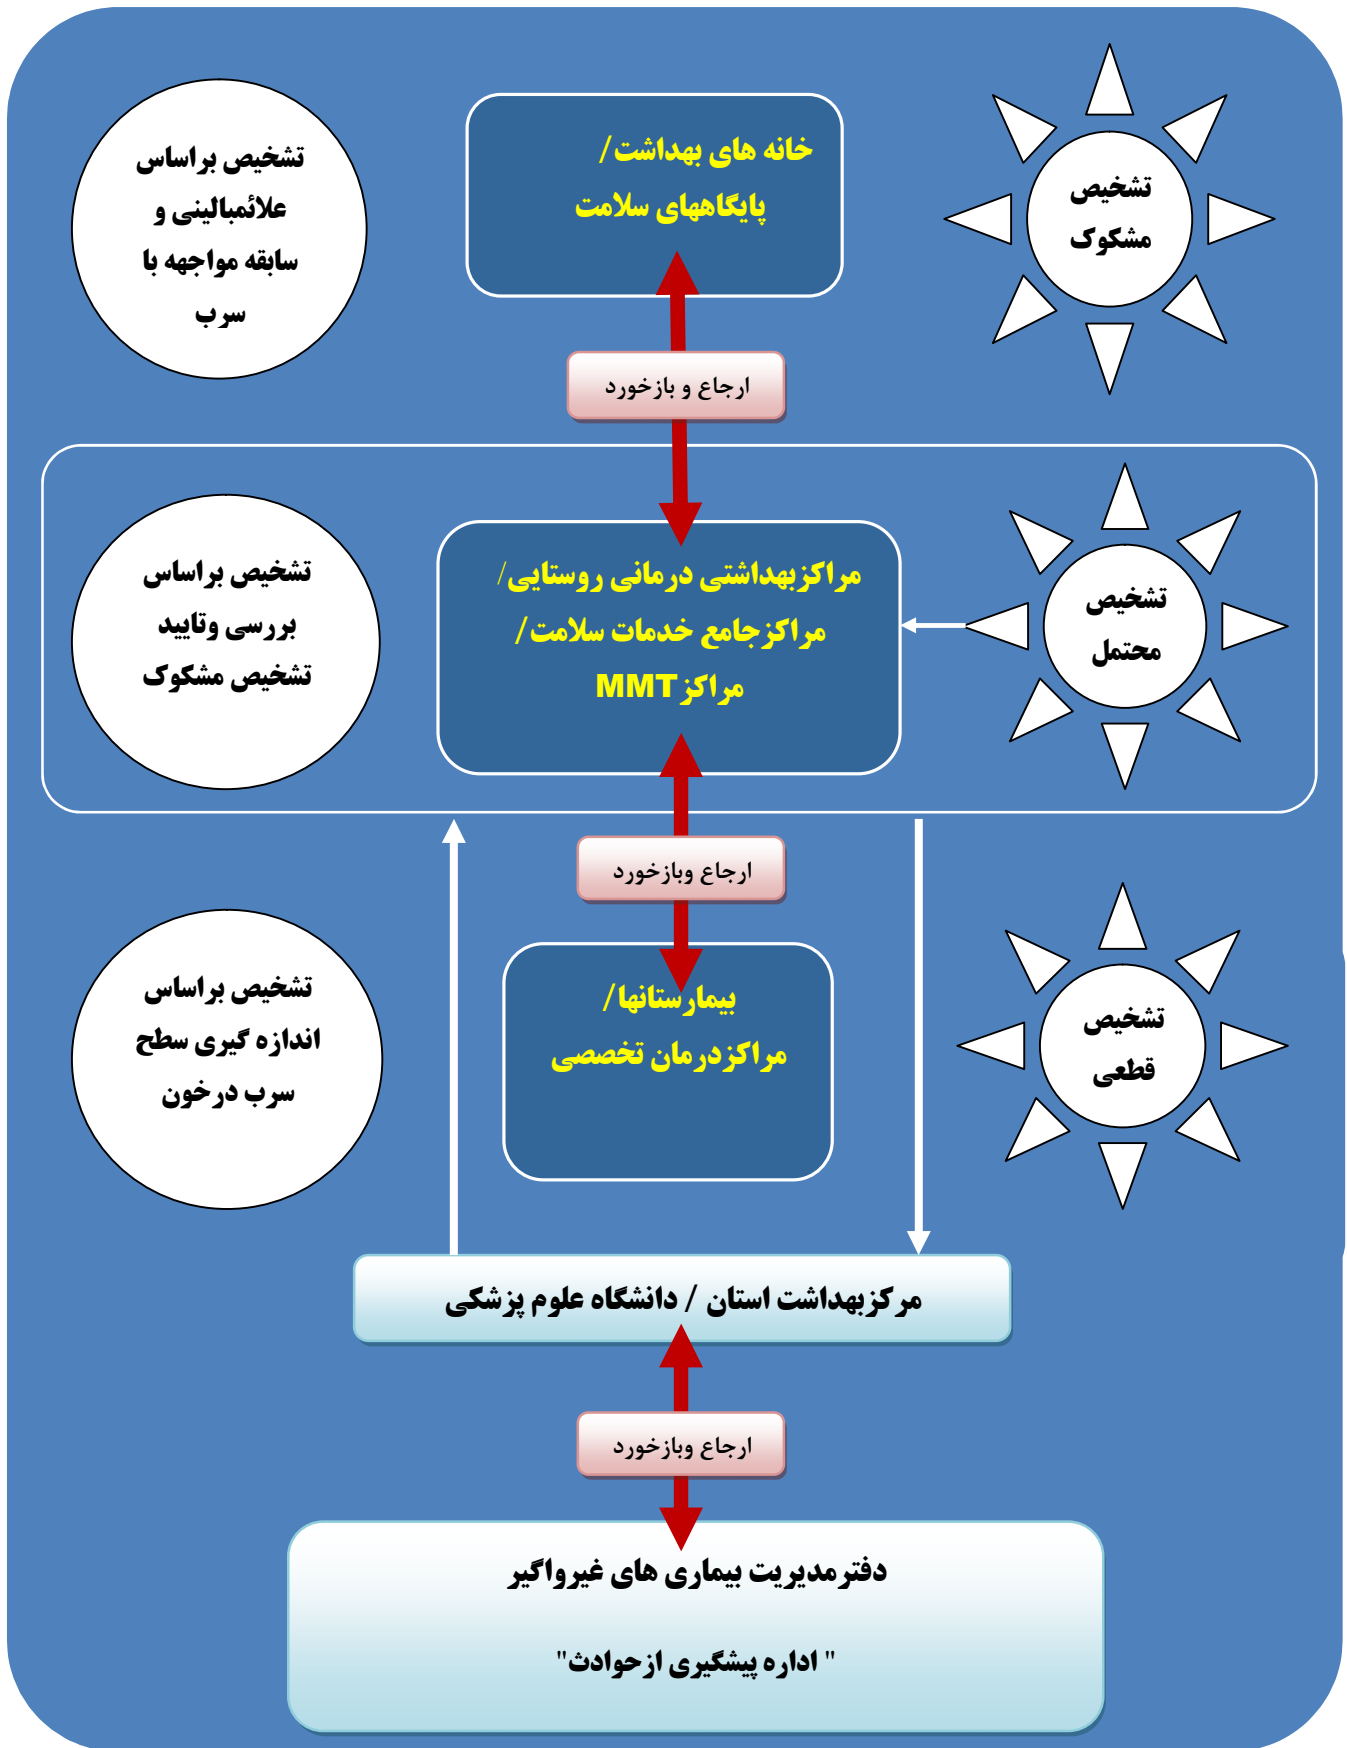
تشخیص مشکوک

خانه های بهداشت/
پایگاههای سلامت

تشخیص براساس علائمبالینی و سابقه مواجهه با سرب

ارجاع و بازخورد

تشخیص محتمل

مراکزبهداشتی درمانی روستایی/
مراکزجامع خدمات سلامت/
مراکز MMT

تشخیص براساس بررسی وتایید تشخیص مشکوک

ارجاع وبازخورد

تشخیص قطعی

بیمارستانها/
مراکزدرمان تخصصی

تشخیص براساس اندازه گیری سطح سرب درخون

مرکزبهداشت استان / دانشگاه علوم پزشکی

ارجاع وبازخورد

دفترمدیریت بیماری های غیرواگیر

" اداره پیشگیری ازحوادث"